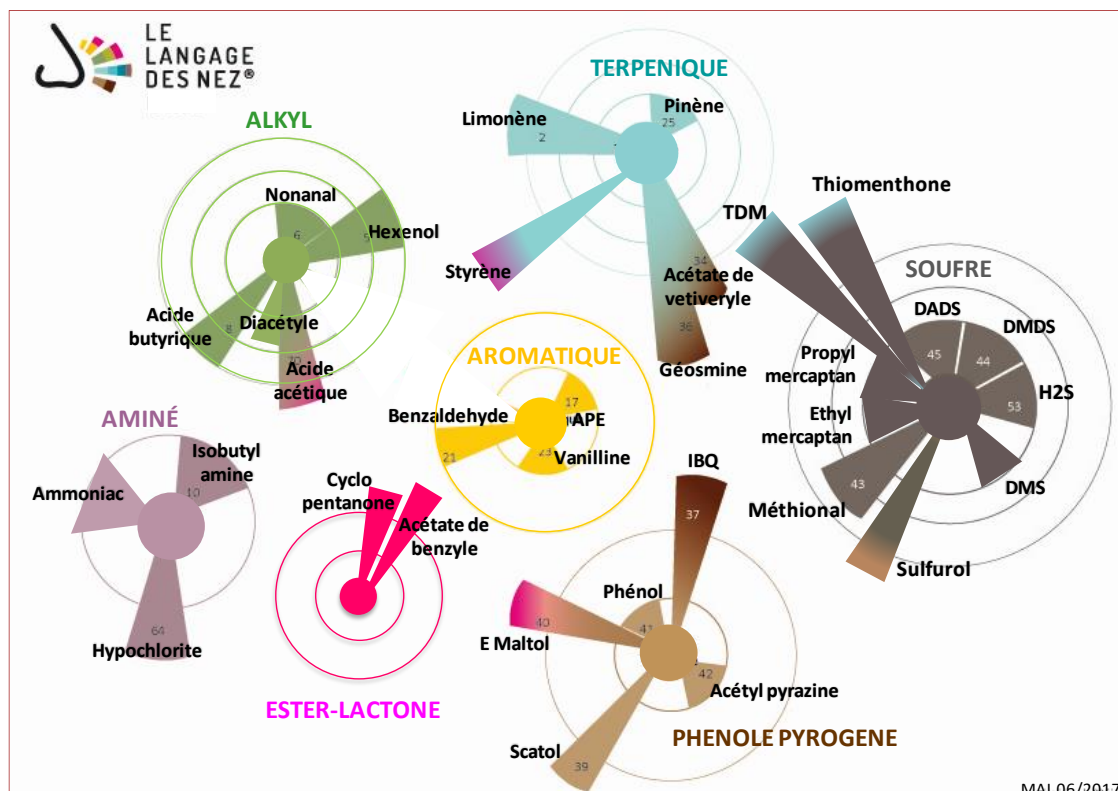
LE LANGAGE DES NEZ®

ALKYL
Nonanal
6
Hexenol
Acide butyrique
8
Diacétyle
10
Acide acétique

TERPENIQUE
Limonène
2
Pinène
25
Styrène
34
Acétate de vetiveryle
36
Géosmine

AROMATIQUE
Benzaldehyde
21
17
APE
23
Vanilline

SOUFRE
Thiomenthone
TDM
DADS
45
DMDS
44
Propyl mercaptan
H2S
53
Ethyl mercaptan
DMS
43
Méthional
Sulfurol

AMINÉ
Isobutyl amine
10
Ammoniac
64
Hypochlorite

Cyclo pentanone
Acétate de benzyle
ESTER-LACTONE

IBQ
37
Phénol
41
40
E Maltol
42
Acétyl pyrazine
Scatol
39
PHENOLE PYROGENE

MAJ 06/2017